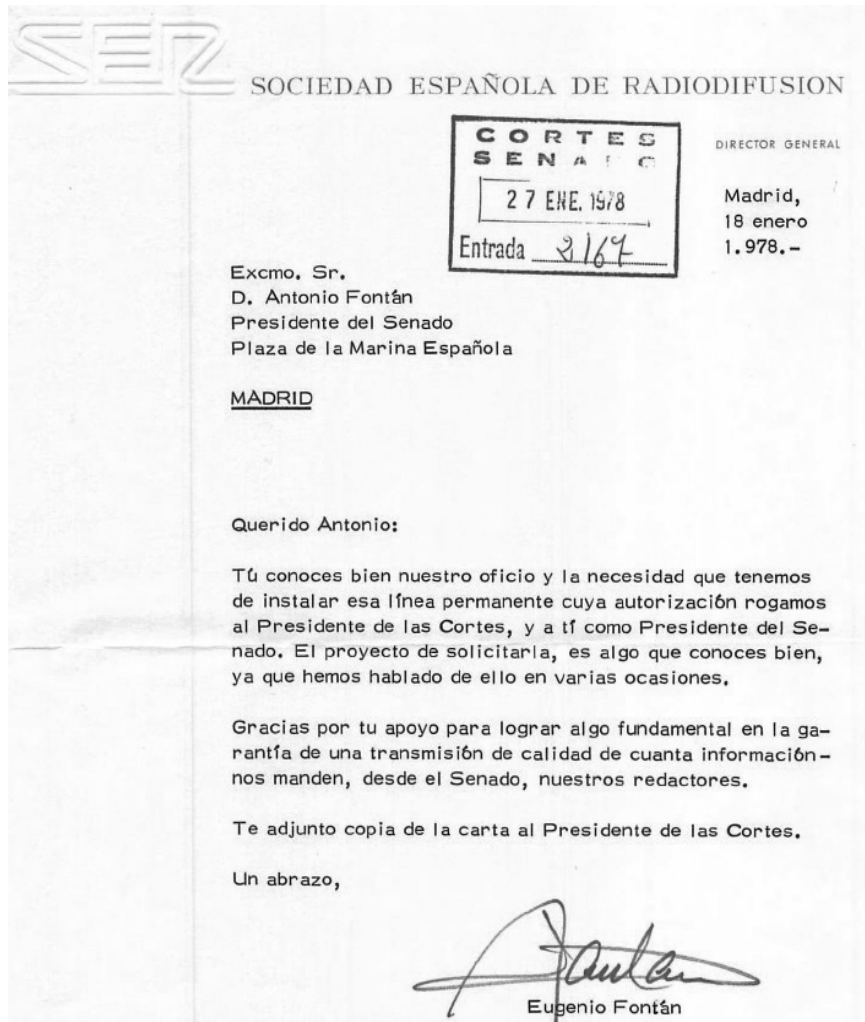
SER

SOCIEDAD ESPAÑOLA DE RADIODIFUSION

CORTES
SENADO
27 ENE. 1978
Entrada 3167

DIRECTOR GENERAL

Madrid,
18 enero
1.978.-

Excmo. Sr.
D. Antonio Fontán
Presidente del Senado
Plaza de la Marina Española

MADRID

Querido Antonio:

Tú conoces bien nuestro oficio y la necesidad que tenemos de instalar esa línea permanente cuya autorización rogamos al Presidente de las Cortes, y a tí como Presidente del Senado. El proyecto de solicitarla, es algo que conoces bien, ya que hemos hablado de ello en varias ocasiones.

Gracias por tu apoyo para lograr algo fundamental en la garantía de una transmisión de calidad de cuanta información-nos manden, desde el Senado, nuestros redactores.

Te adjunto copia de la carta al Presidente de las Cortes.

Un abrazo,

Fontán

Eugenio Fontán